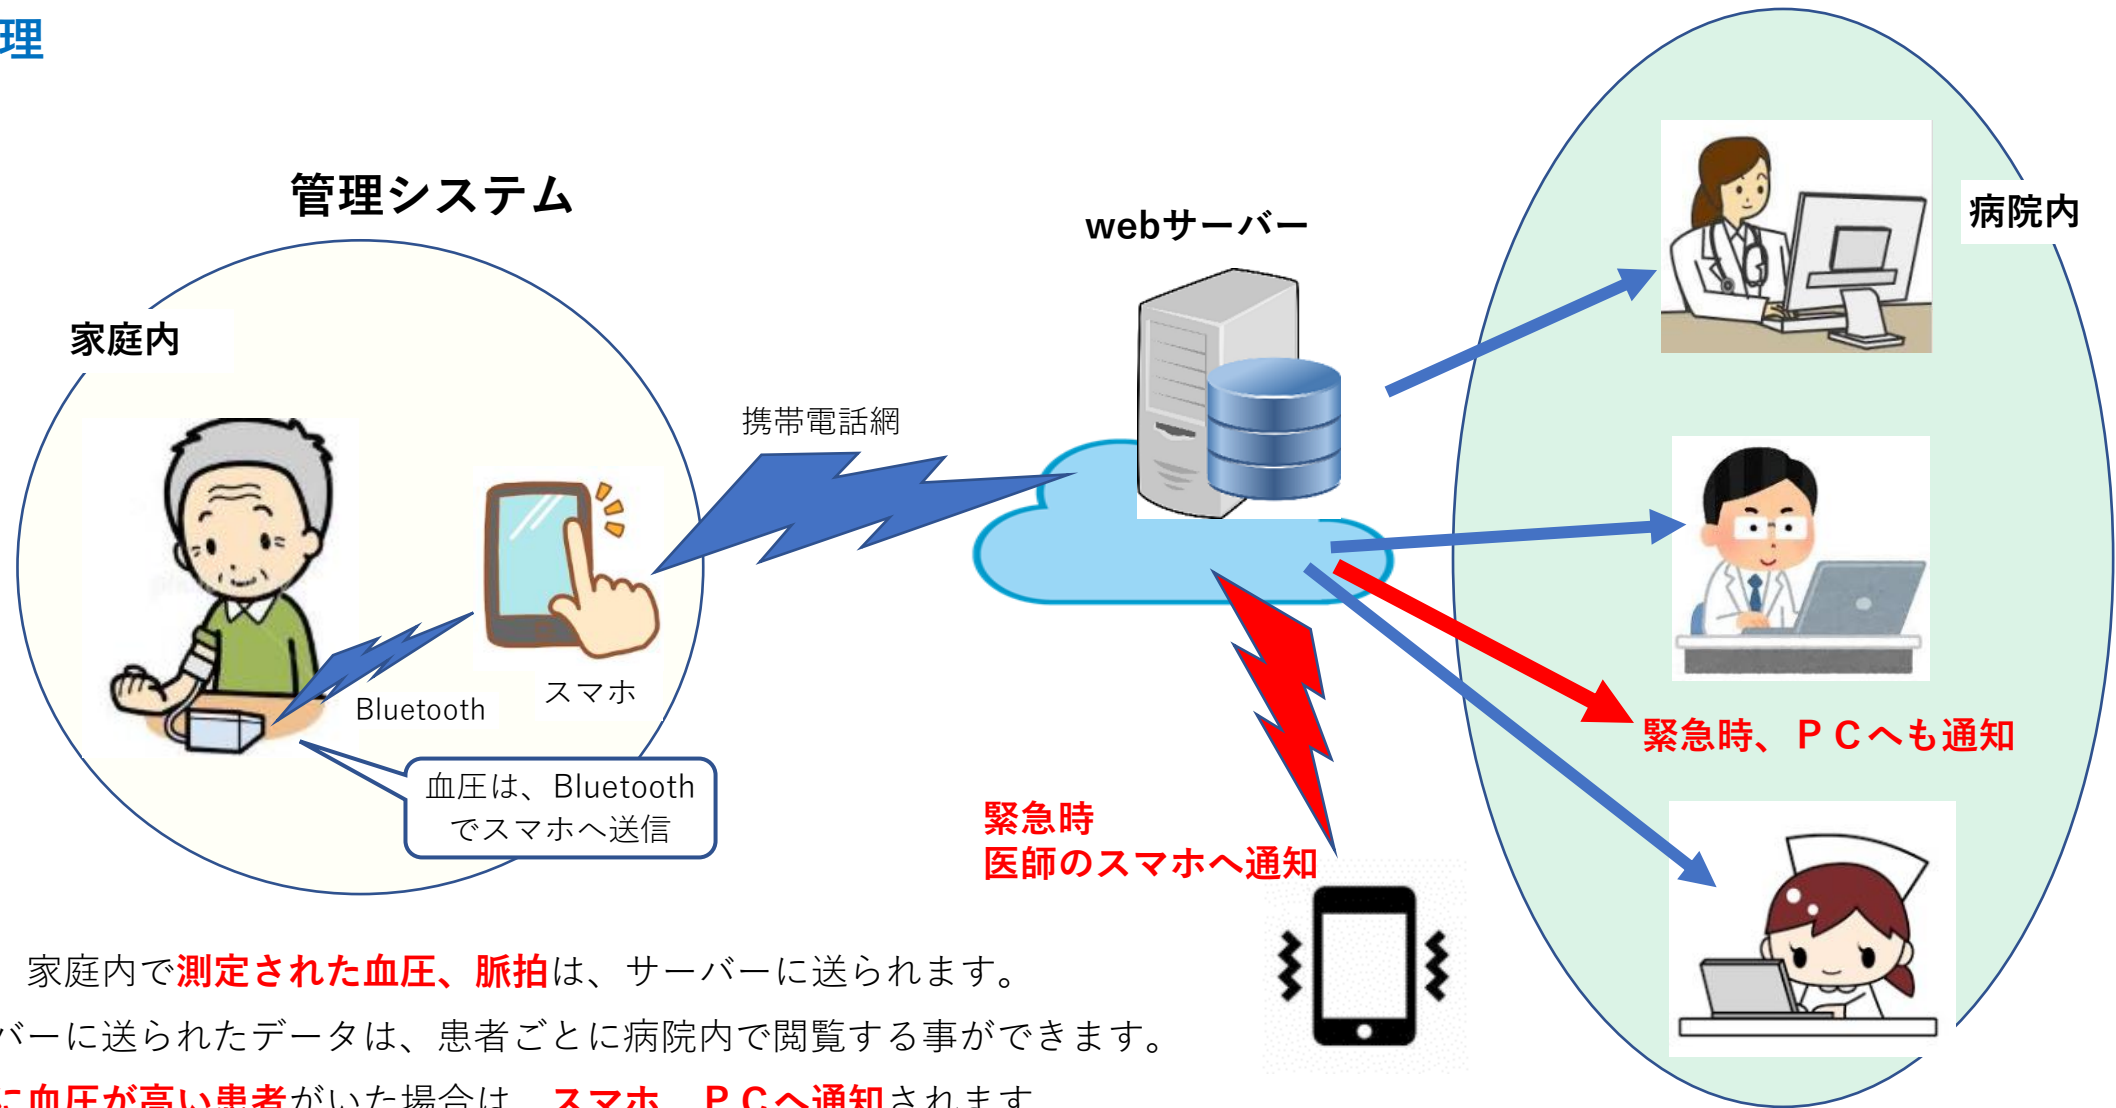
理

管理システム

家庭内

スマホ

Bluetooth

血圧は、Bluetooth でスマホへ送信

携帯電話網

webサーバー

病院内

緊急時、ＰＣへも通知

緊急時
医師のスマホへ通知

家庭内で測定された血圧、脈拍は、サーバーに送られます。
バーに送られたデータは、患者ごとに病院内で閲覧する事ができます。
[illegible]血圧が高い患者がいた場合は、スマホ、ＰＣへ通知されます